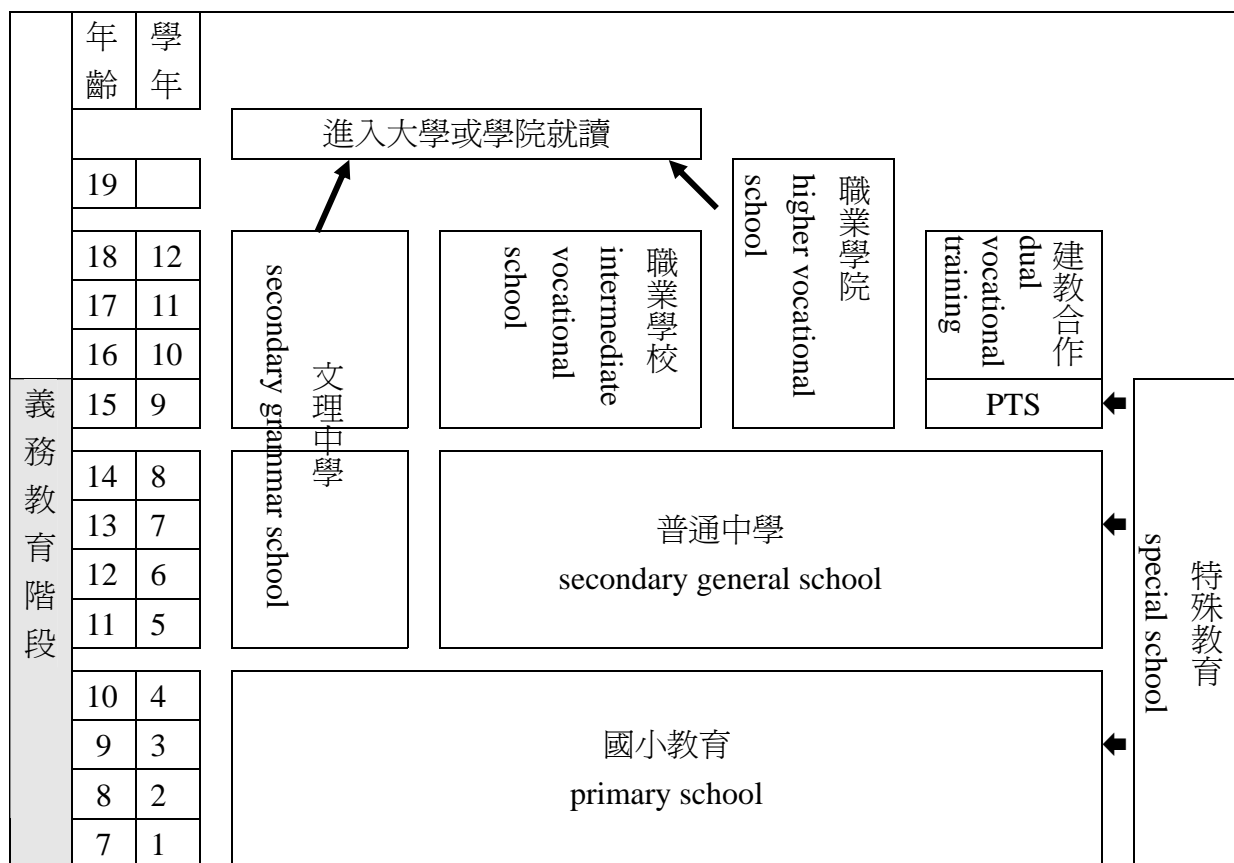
| 年齡 | 學年 |
|---|---|
| 19 | |
| 18 | 12 |
| 17 | 11 |
| 16 | 10 |
| 15 | 9 |
| 14 | 8 |
| 13 | 7 |
| 12 | 6 |
| 11 | 5 |
| 10 | 4 |
| 9 | 3 |
| 8 | 2 |
| 7 | 1 |

義務教育階段

進入大學或學院就讀

職業學院
higher vocational school

文理中學
secondary grammar school

職業學校
intermediate vocational school

建教合作
dual vocational training

PTS

普通中學
secondary general school

國小教育
primary school

特殊教育
special school